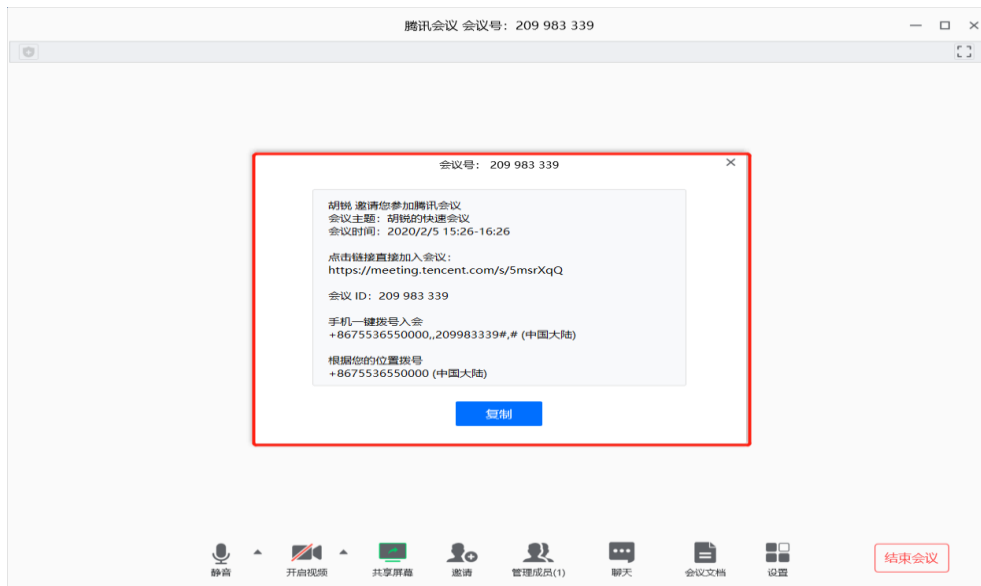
腾讯会议 会议号：209 983 339

会议号：209 983 339

胡锐 邀请您参加腾讯会议
会议主题：胡锐的快速会议
会议时间：2020/2/5 15:26-16:26

点击链接直接加入会议：
https://meeting.tencent.com/s/5msrXqQ

会议 ID：209 983 339

手机一键拨号入会
+8675536550000,,209983339#,# (中国大陆)

根据您的位置拨号
+8675536550000 (中国大陆)

复制

静音 开启视频 共享屏幕 邀请 管理成员(1) 聊天 会议文档 设置

结束会议